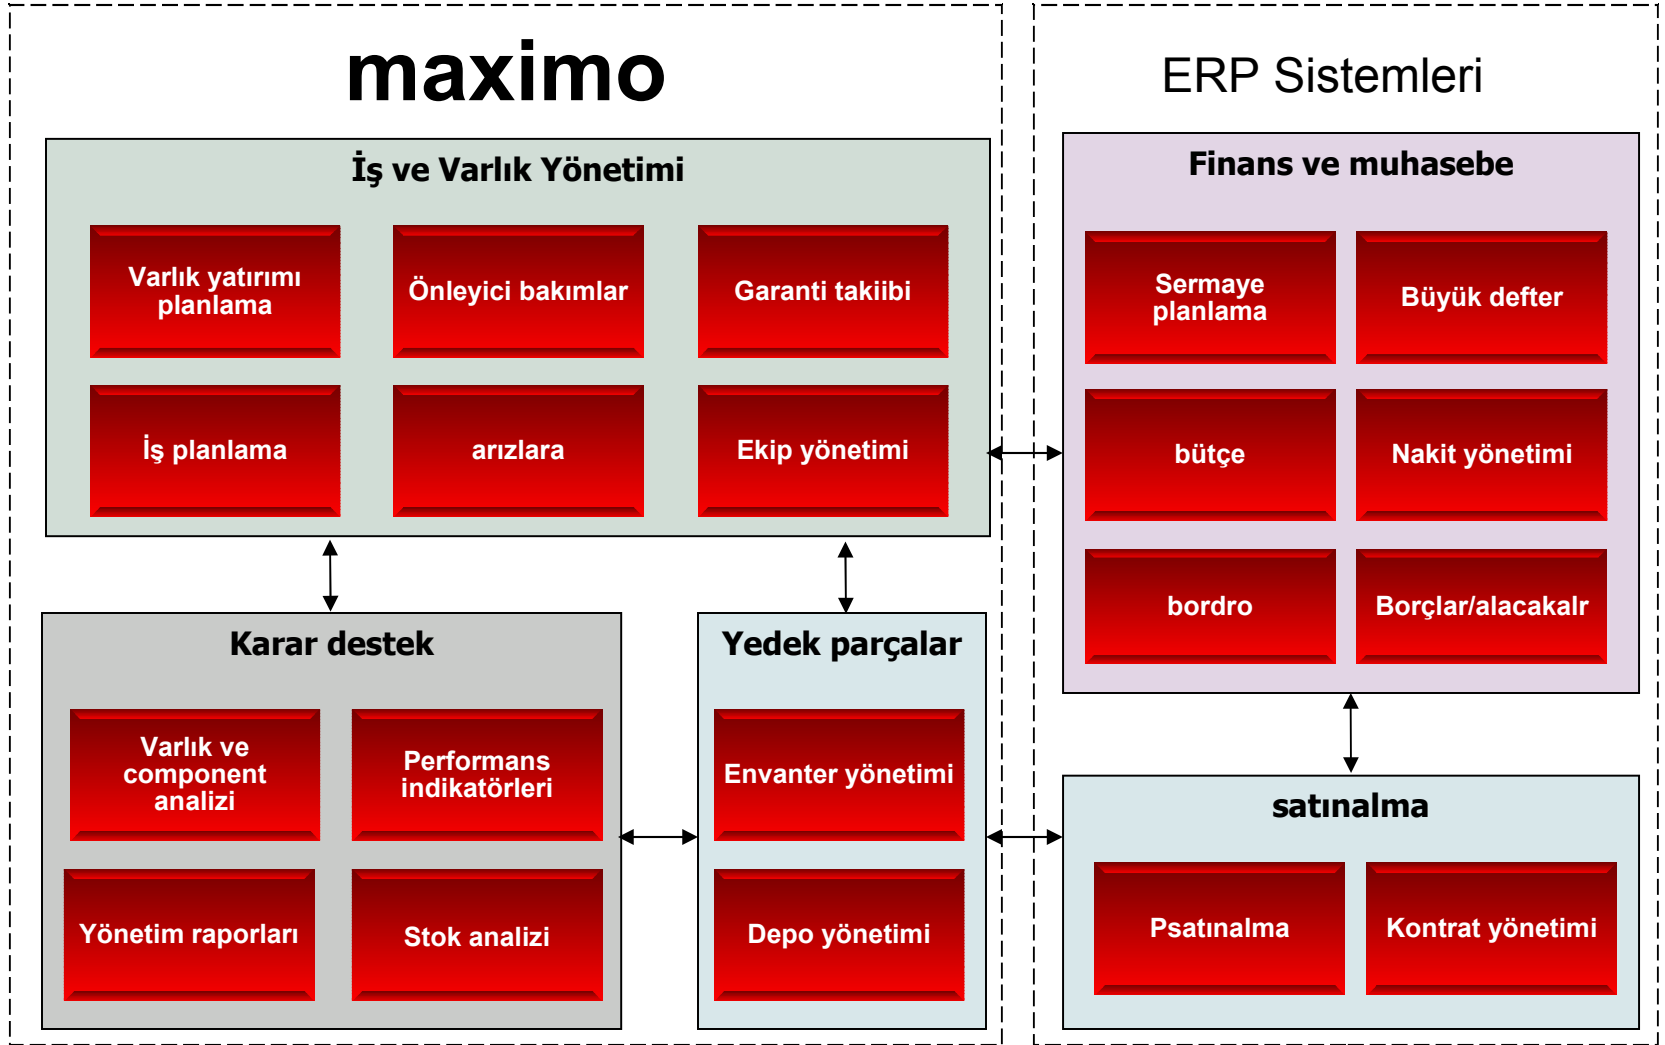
maximo

İş ve Varlık Yönetimi

Varlık yatırımı planlama

Önleyici bakımlar

Garanti takiibi

İş planlama

arızlara

Ekip yönetimi

Karar destek

Varlık ve component analizi

Performans indikatörleri

Yönetim raporları

Stok analizi

Yedek parçalar

Envanter yönetimi

Depo yönetimi

ERP Sistemleri

Finans ve muhasebe

Sermaye planlama

Büyük defter

bütçe

Nakit yönetimi

bordro

Borçlar/alacakalr

satınalma

Psatınalma

Kontrat yönetimi